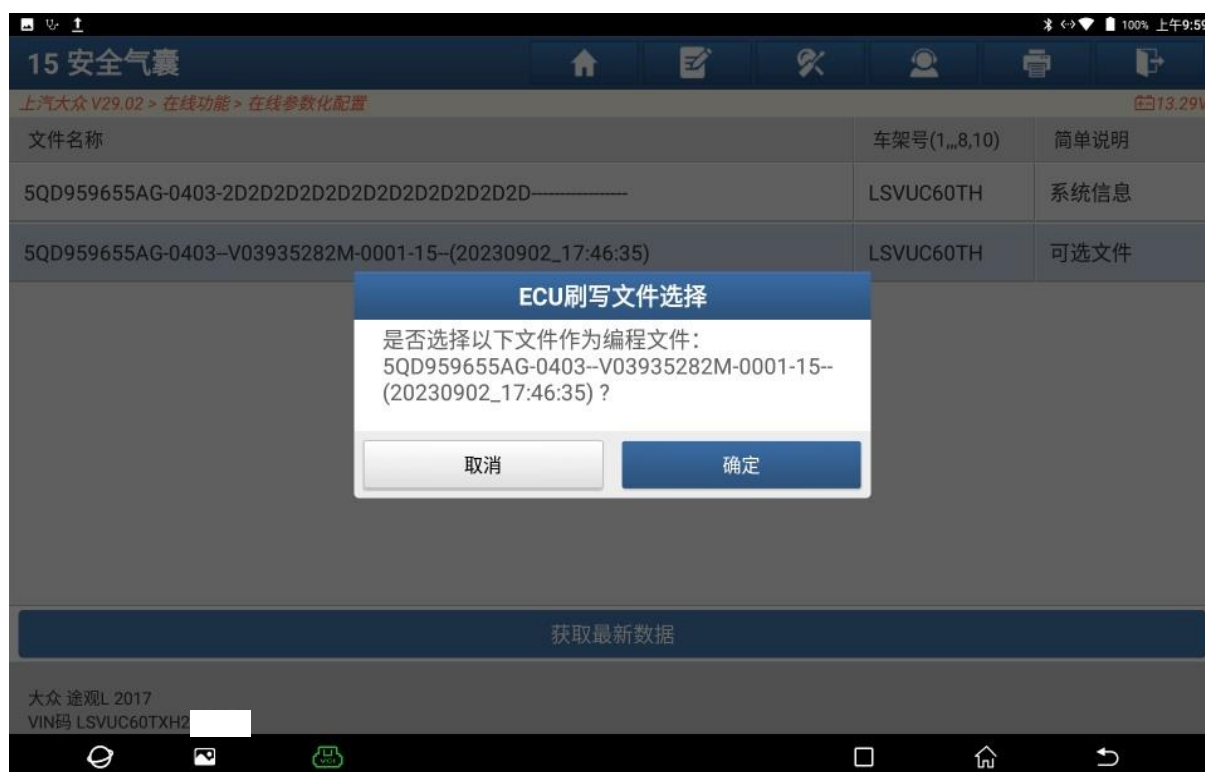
100% 上午9:59

15 安全气囊

上汽大众 V29.02 > 在线功能 > 在线参数化配置

13.29V

| 文件名称 | 车架号(1,,,8,10) | 简单说明 |
|---|---|---|
| 5QD959655AG-0403-2D2D2D2D2D2D2D2D2D2D2D2D------------- | LSVUC60TH | 系统信息 |
| 5QD959655AG-0403--V03935282M-0001-15--(20230902_17:46:35) | LSVUC60TH | 可选文件 |

ECU刷写文件选择

是否选择以下文件作为编程文件：5QD959655AG-0403--V03935282M-0001-15--(20230902_17:46:35)？

取消

确定

获取最新数据

大众 途观L 2017
VIN码 LSVUC60TXH2